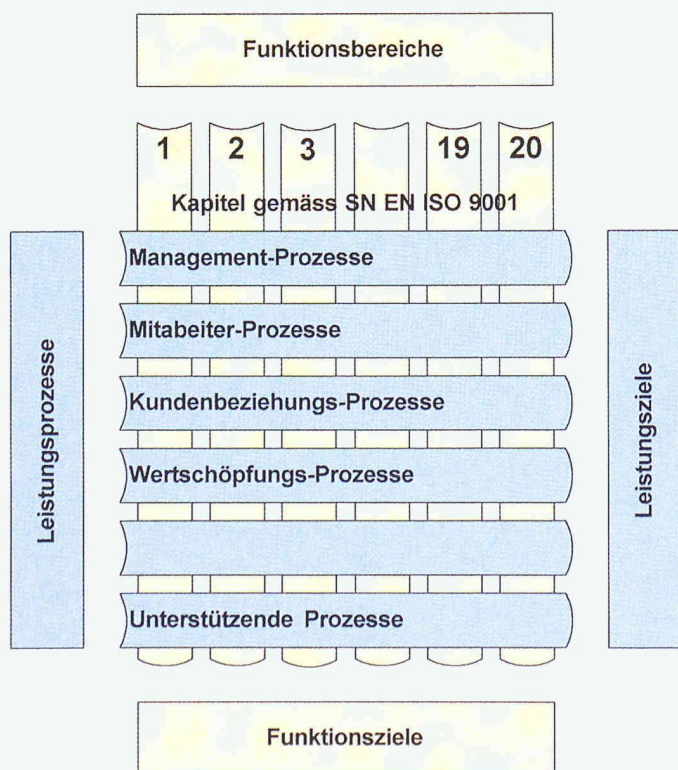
Funktionsbereiche

1

2

3

19

20

Kapitel gemäss SN EN ISO 9001

Leistungsprozesse

Management-Prozesse

Mitabeiter-Prozesse

Kundenbeziehungs-Prozesse

Wertschöpfungs-Prozesse

Unterstützende Prozesse

Leistungsziele

Funktionsziele